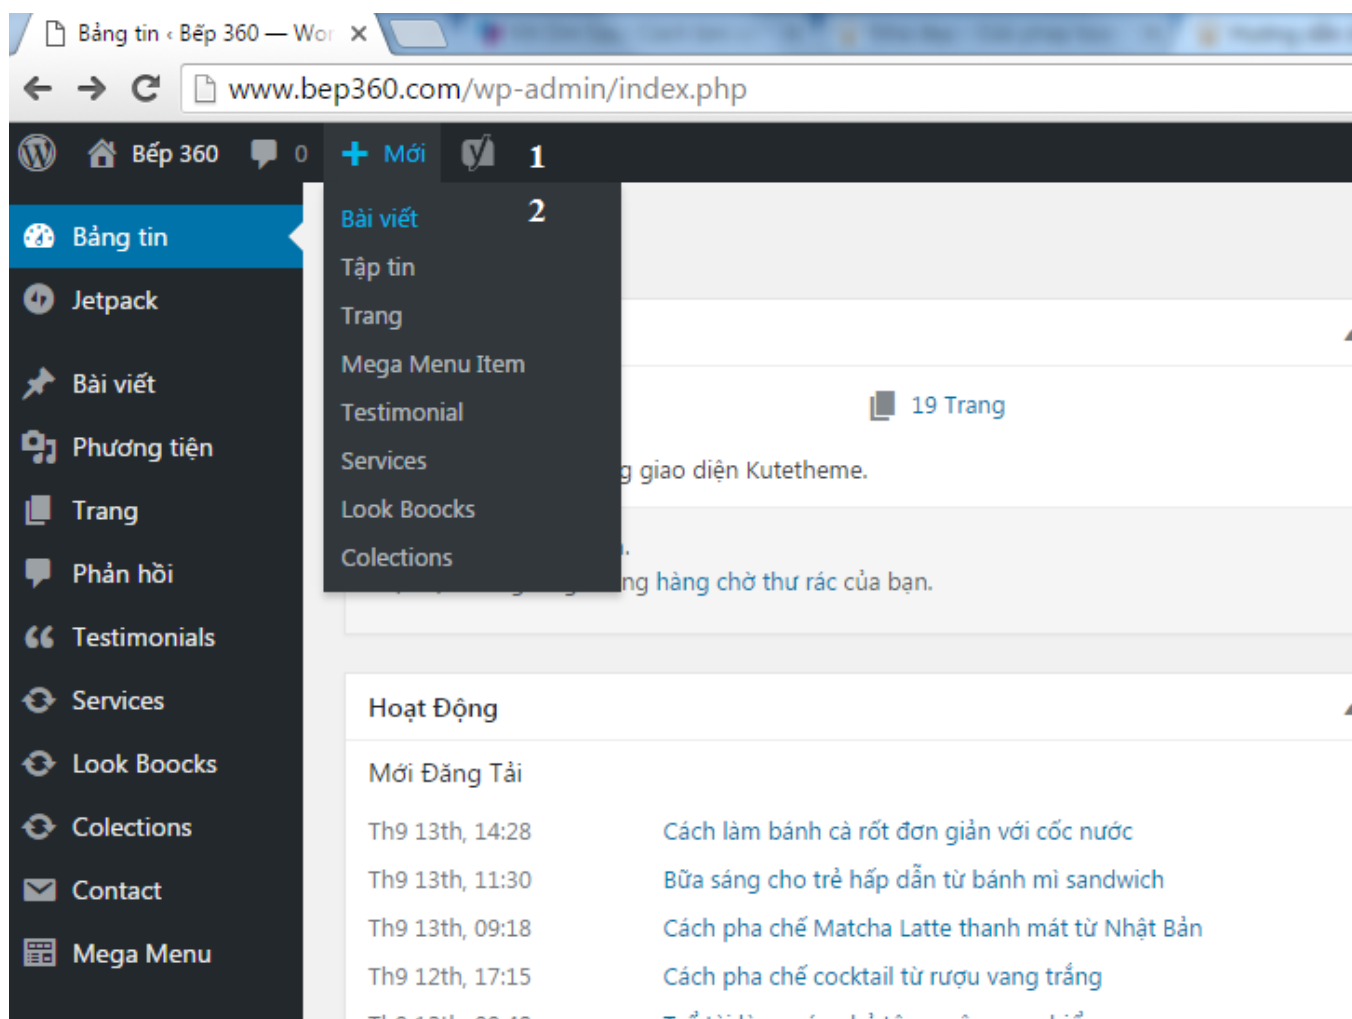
Bảng tin ‹ Bếp 360 — Wor ×

www.bep360.com/wp-admin/index.php

Bếp 360 0 Mới 1

Bài viết 2
Tập tin
Trang
Mega Menu Item
Testimonial
Services
Look Boocks
Colections

Bảng tin
Jetpack
Bài viết
Phương tiện
Trang
Phản hồi
Testimonials
Services
Look Boocks
Collections
Contact
Mega Menu

19 Trang
g giao diện Kutetheme.
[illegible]ng hàng chờ thư rác của bạn.

Hoạt Động
Mới Đăng Tải

Th9 13th, 14:28 Cách làm bánh cà rốt đơn giản với cốc nước
Th9 13th, 11:30 Bữa sáng cho trẻ hấp dẫn từ bánh mì sandwich
Th9 13th, 09:18 Cách pha chế Matcha Latte thanh mát từ Nhật Bản
Th9 12th, 17:15 Cách pha chế cocktail từ rượu vang trắng
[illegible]